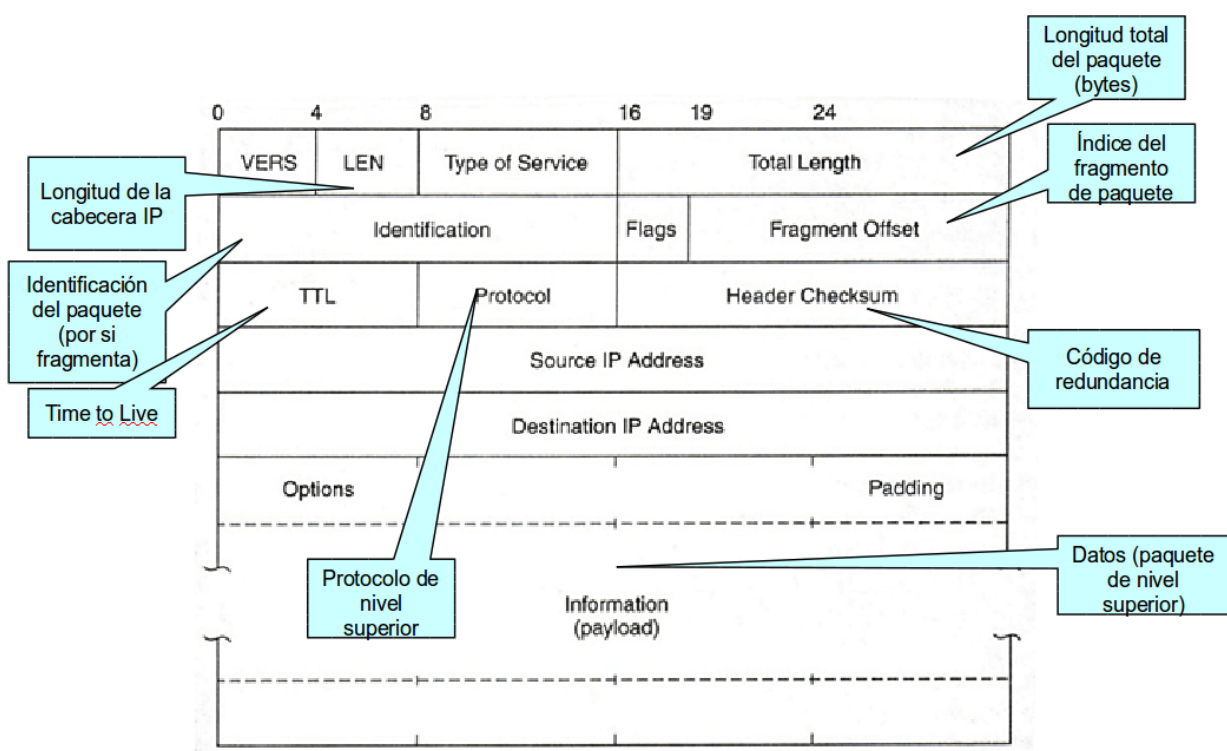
Longitud total del paquete (bytes)

0 4 8 16 19 24

VERS | LEN | Type of Service | Total Length

Índice del fragmento de paquete

Longitud de la cabecera IP

Identification | Flags | Fragment Offset

Identificación del paquete (por si fragmenta)

TTL | Protocol | Header Checksum

Time to Live

Source IP Address

Código de redundancia

Destination IP Address

Options | Padding

Datos (paquete de nivel superior)

Protocolo de nivel superior

Information (payload)